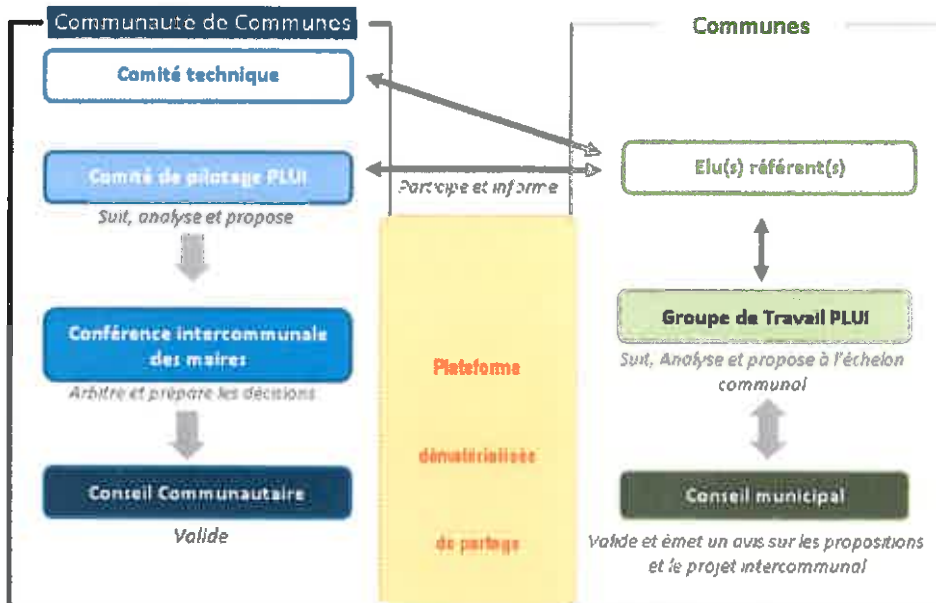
Communauté de Communes

Comité technique

Comité de pilotage PLUI

Suit, analyse et propose

Conférence intercommunale des maires

Arbitre et prépare les décisions

Conseil Communautaire

Valide

Participe et informe

Plateforme

dématérialisée

de partage

Communes

Elu(s) référent(s)

Groupe de Travail PLUI

Suit, Analyse et propose à l'échelon communal

Conseil municipal

Valide et émet un avis sur les propositions et le projet intercommunal